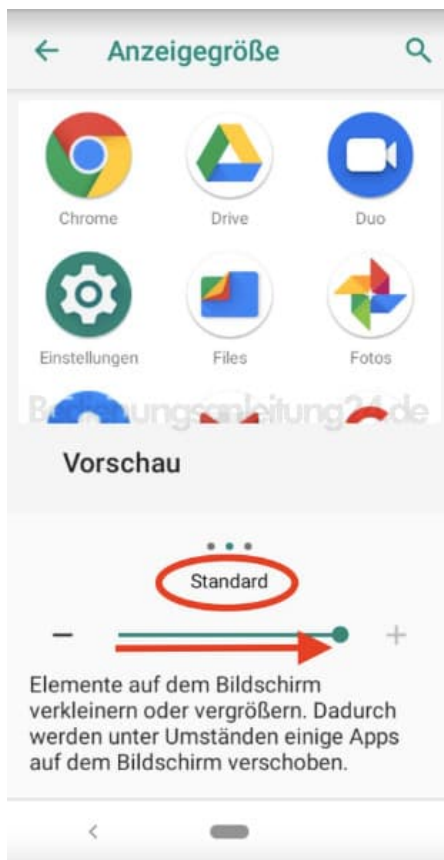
Anzeigegröße

Chrome
Drive
Duo
Einstellungen
Files
Fotos

Bedienungsanleitung24.de

Vorschau

Standard

−
+

Elemente auf dem Bildschirm verkleinern oder vergrößern. Dadurch werden unter Umständen einige Apps auf dem Bildschirm verschoben.